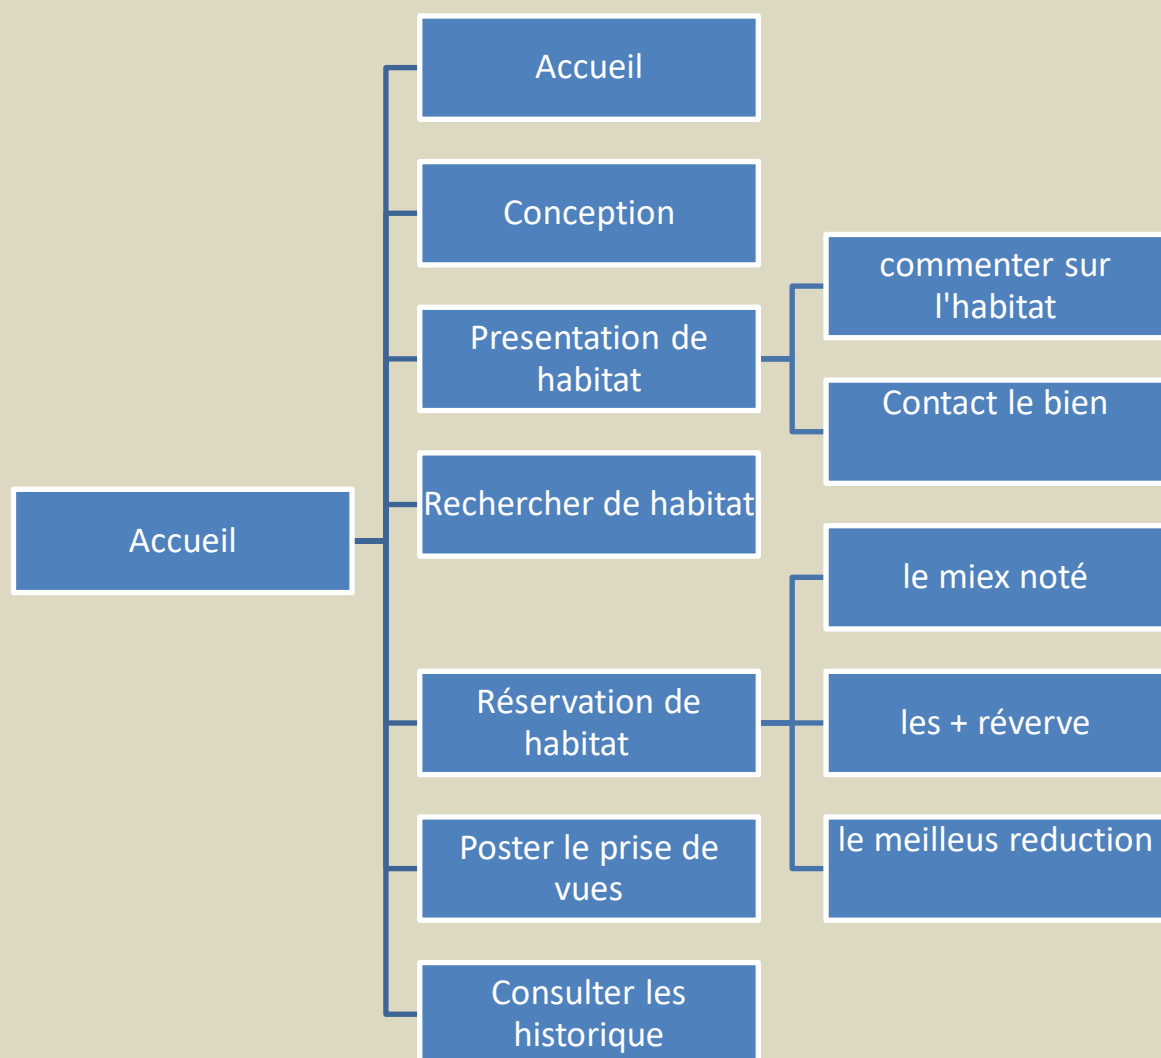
Accueil

Accueil

Conception

Presentation de habitat

commenter sur l'habitat

Contact le bien

Rechercher de habitat

Réservation de habitat

le miex noté

les + réverve

le meilleus reduction

Poster le prise de vues

Consulter les historique